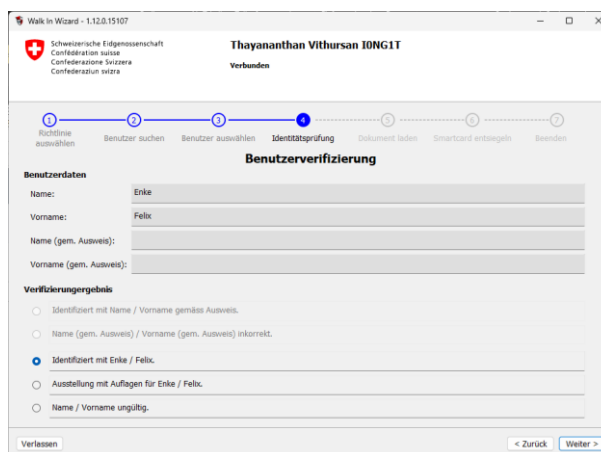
Walk In Wizard - 1.12.0.15107

Schweizerische Eidgenossenschaft
Confédération suisse
Confederazione Svizzera
Confederaziun svizra

Thayananthan Vithursan I0NG1T
Verbunden

1 Richtlinie auswählen
2 Benutzer suchen
3 Benutzer auswählen
4 Identitätsprüfung
5 Dokument laden
6 Smartcard entsiegeln
7 Beenden

Benutzerverifizierung

Benutzerdaten

| | |
|---|---|
| Name: | Enke |
| Vorname: | Felix |
| Name (gem. Ausweis): | |
| Vorname (gem. Ausweis): | |

Verifizierungergebnis

Identifiziert mit Name / Vorname gemäss Ausweis.

Name (gem. Ausweis) / Vorname (gem. Ausweis) inkorrekt.

Identifiziert mit Enke / Felix.

Ausstellung mit Auflagen für Enke / Felix.

Name / Vorname ungültig.

Verlassen

< Zurück

Weiter >